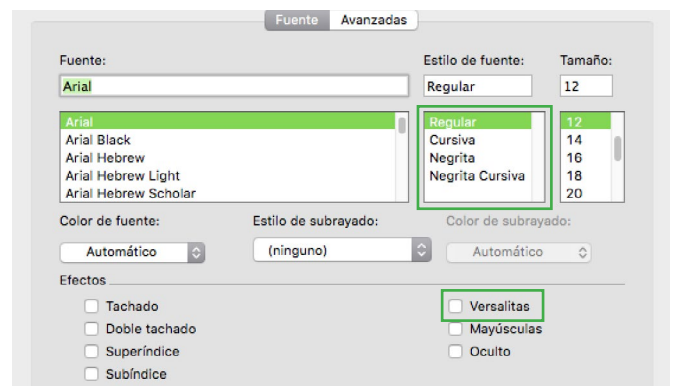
Fuente Avanzadas

Fuente:
Arial
Arial
Arial Black
Arial Hebrew
Arial Hebrew Light
Arial Hebrew Scholar

Estilo de fuente:
Regular
Regular
Cursiva
Negrita
Negrita Cursiva

Tamaño:
12
12
14
16
18
20

Color de fuente:
Automático

Estilo de subrayado:
(ninguno)

Color de subrayado:
Automático

Efectos
Tachado
Doble tachado
Superíndice
Subíndice
Versalitas
Mayúsculas
Oculto